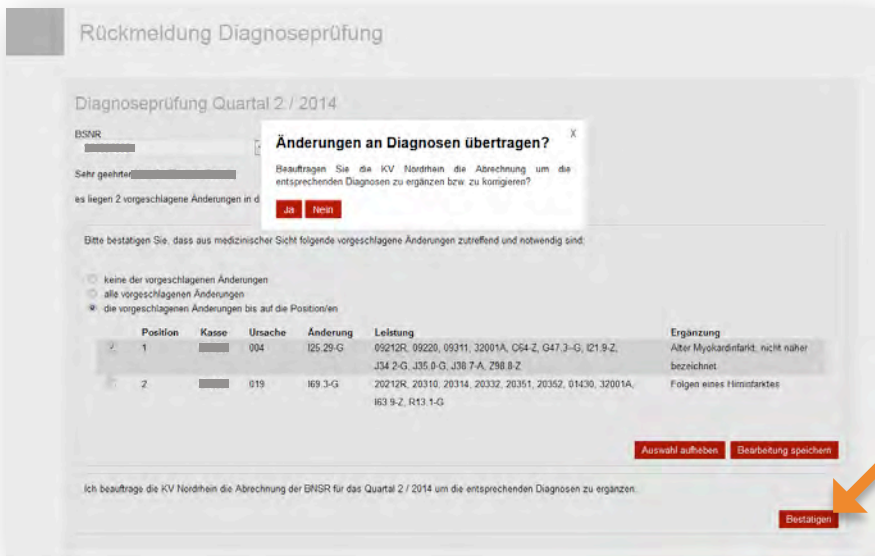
Rückmeldung Diagnoseprüfung

Diagnoseprüfung Quartal 2 / 2014

BSNR

Sehr geehrte

es liegen 2 vorgeschlagene Änderungen in d

Änderungen an Diagnosen übertragen?

X

Beauftragen Sie die KV Nordrhein die Abrechnung um die entsprechenden Diagnosen zu ergänzen bzw. zu korrigieren?

Ja Nein

Bitte bestätigen Sie, dass aus medizinischer Sicht folgende vorgeschlagene Änderungen zutreffend und notwendig sind:

keine der vorgeschlagenen Änderungen
alle vorgeschlagenen Änderungen
die vorgeschlagenen Änderungen bis auf die Position/en

| | Position | Kasse | Ursache | Änderung | Leistung | Ergänzung |
|---|---|---|---|---|---|---|
| | 1 | | 004 | I25.29-G | 09212R, 09220, 09311, 32001A, C64-Z, G47.3-G, I21.9-Z, J34.2-G, J35.0-G, J38.7-A, Z98.8-Z | Alter Myokardinfarkt, nicht näher bezeichnet |
| | 2 | | 019 | I69.3-G | 20212R, 20310, 20314, 20332, 20351, 20352, 01430, 32001A, I63.9-Z, R13.1-G | Folgen eines Hirninfarktes |

Auswahl aufheben Bearbeitung speichern

Ich beauftrage die KV Nordrhein die Abrechnung der BNSR für das Quartal 2 / 2014 um die entsprechenden Diagnosen zu ergänzen.

Bestätigen